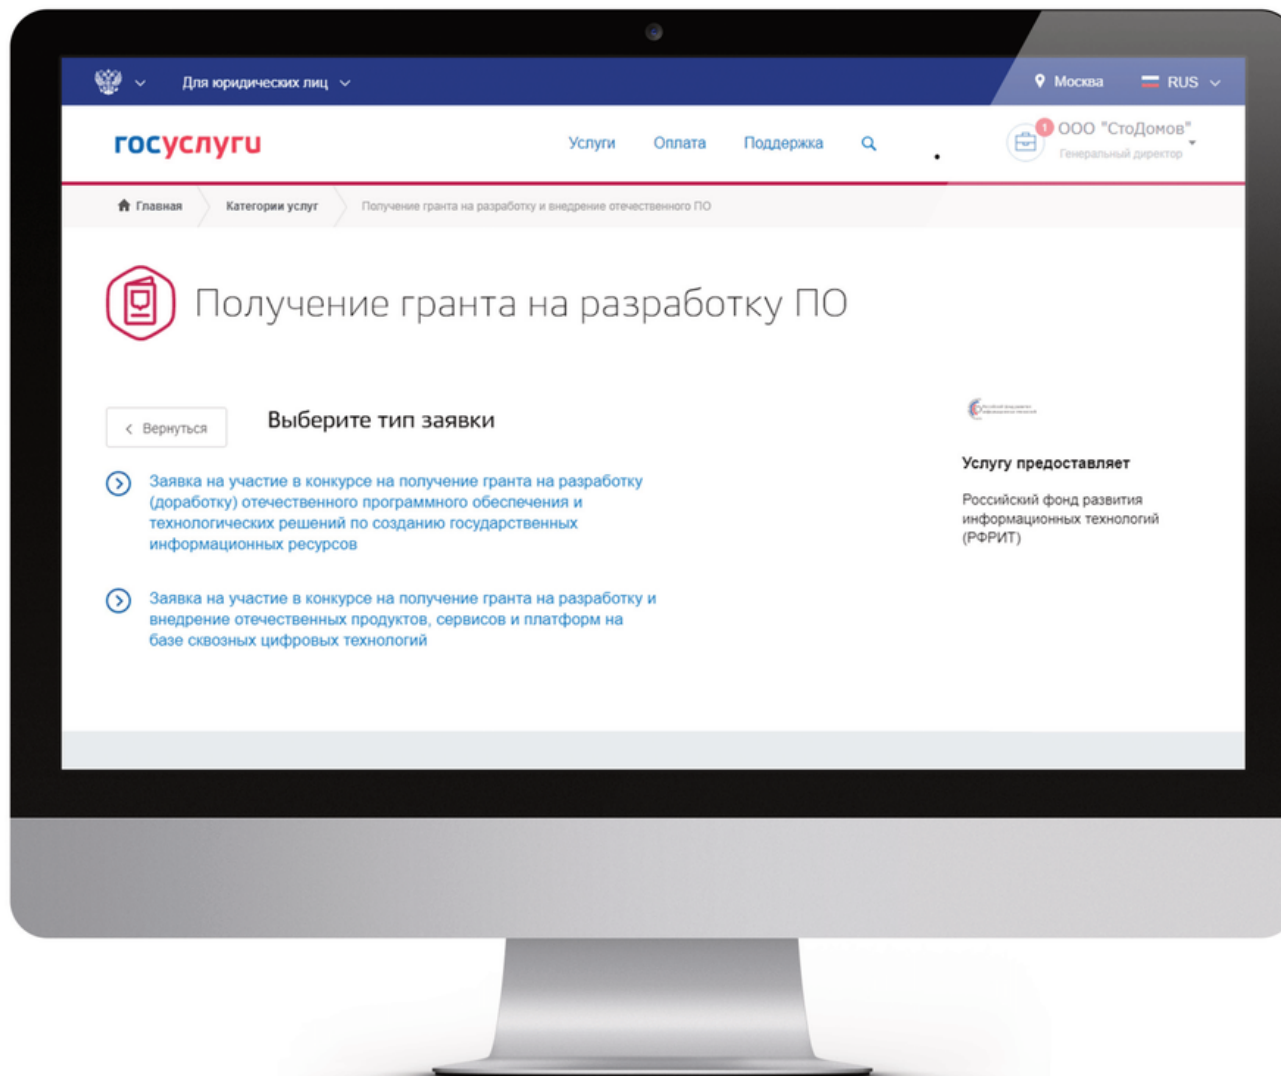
Для юридических лиц

Москва RUS

госуслуги

Услуги Оплата Поддержка

1 ООО "СтоДомов"
Генеральный директор

Главная Категории услуг Получение гранта на разработку и внедрение отечественного ПО

Получение гранта на разработку ПО

Вернуться

Выберите тип заявки

Заявка на участие в конкурсе на получение гранта на разработку (доработку) отечественного программного обеспечения и технологических решений по созданию государственных информационных ресурсов

Заявка на участие в конкурсе на получение гранта на разработку и внедрение отечественных продуктов, сервисов и платформ на базе сквозных цифровых технологий

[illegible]

Услугу предоставляет

Российский фонд развития информационных технологий (РФРИТ)